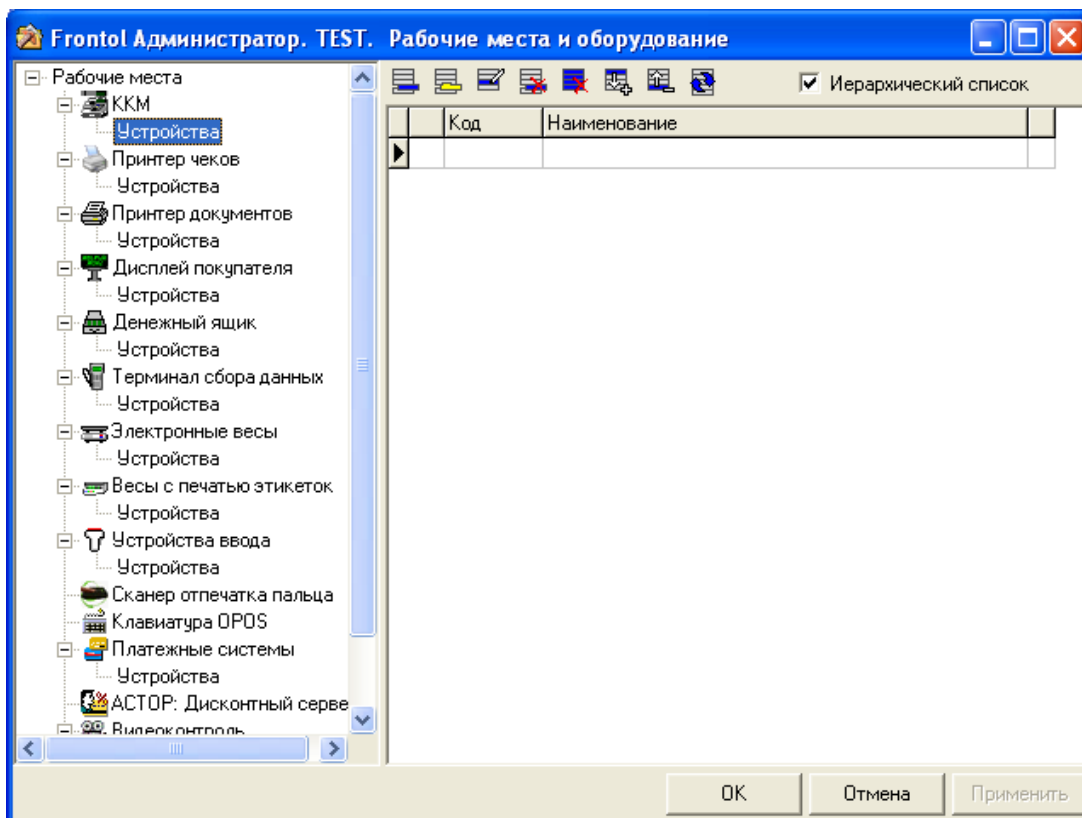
Frontol Администратор. TEST. Рабочие места и оборудование

Рабочие места
ККМ
Устройства
Принтер чеков
Устройства
Принтер документов
Устройства
Дисплей покупателя
Устройства
Денежный ящик
Устройства
Терминал сбора данных
Устройства
Электронные весы
Устройства
Весы с печатью этикеток
Устройства
Устройства ввода
Устройства
Сканер отпечатка пальца
Клавиатура OPOS
Платежные системы
Устройства
АСТОР: Дисконтный серве
Видеоконтроль

Иерархический список

| Код | Наименование |
|---|---|
| | |

OK
Отмена
Применить